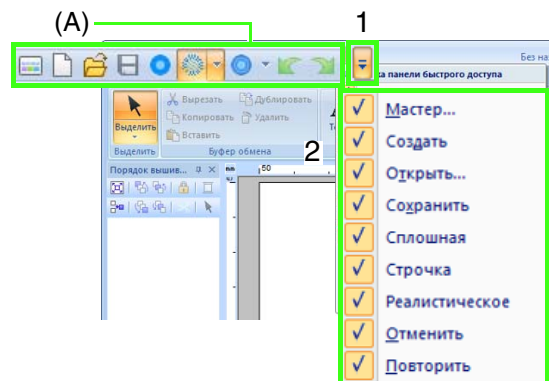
(A)

1

Без на

Настройка панели быстрого доступа

Выделить

Вырезать

Копировать

Вставить

Дублировать

Удалить

Выделить

Буфер обмена

2

Порядок вышив...

50

Мастер...

Создать

Открыть...

Сохранить

Сплошная

Строчка

Реалистическое

Отменить

Повторить